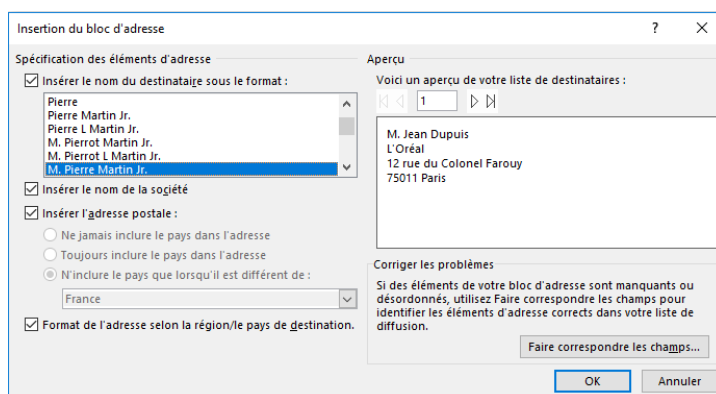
Insertion du bloc d'adresse

?

Spécification des éléments d'adresse

Insérer le nom du destinataire sous le format :

Pierre
Pierre Martin Jr.
Pierre L Martin Jr.
M. Pierrot Martin Jr.
M. Pierrot L Martin Jr.
M. Pierre Martin Jr.

Insérer le nom de la société

Insérer l'adresse postale :

Ne jamais inclure le pays dans l'adresse

Toujours inclure le pays dans l'adresse

N'inclure le pays que lorsqu'il est différent de :

France

Format de l'adresse selon la région/le pays de destination.

Aperçu

Voici un aperçu de votre liste de destinataires :

1

M. Jean Dupuis
L'Oréal
12 rue du Colonel Farouy
75011 Paris

Corriger les problèmes

Si des éléments de votre bloc d'adresse sont manquants ou désordonnés, utilisez Faire correspondre les champs pour identifier les éléments d'adresse corrects dans votre liste de diffusion.

Faire correspondre les champs...

OK

Annuler